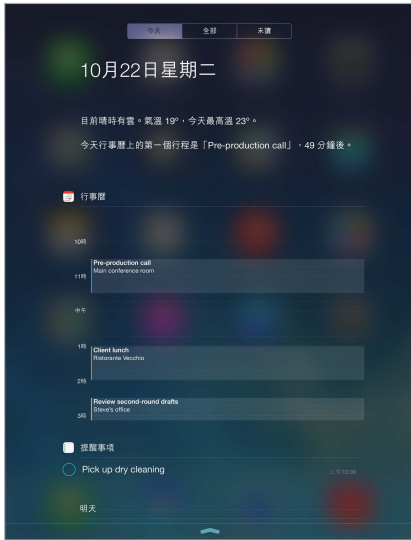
今天　全部　未讀

10月22日星期二

目前晴時有雲。氣溫 19°，今天最高溫 23°。

今天行事曆上的第一個行程是「Pre-production call」，49 分鐘後。

行事曆

10時

Pre-production call
Main conference room

11時

中午

1時

Client lunch
Ristorante Vecchio

2時

Review second-round drafts
Steve's office

3時

提醒事項

Pick up dry cleaning　上午10:00

明天